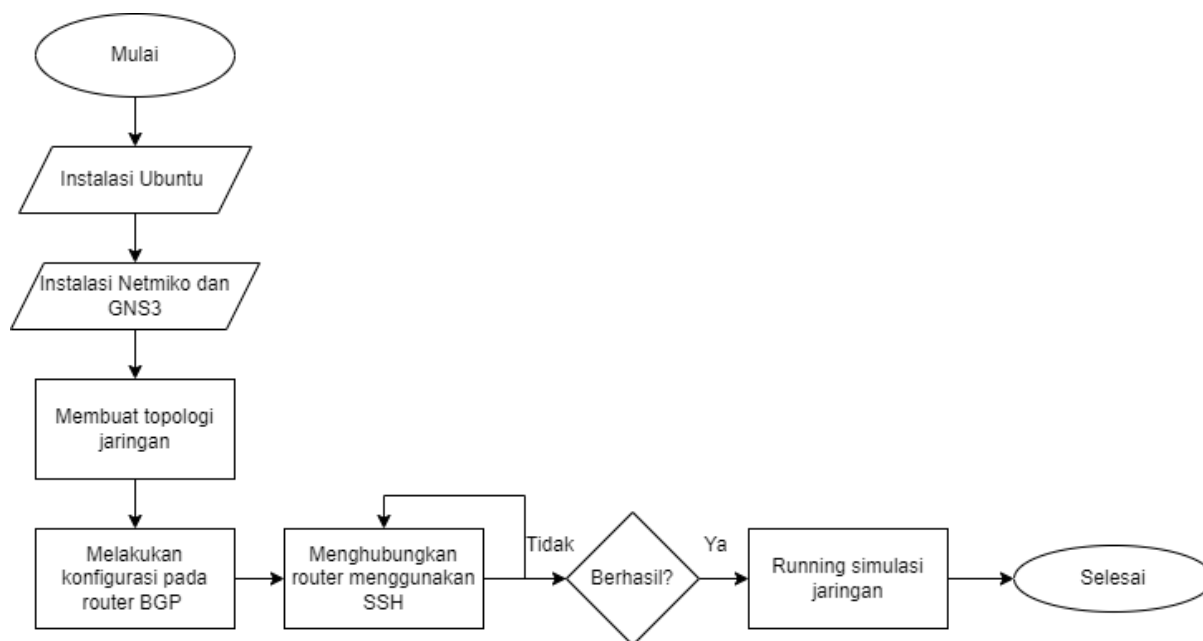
Mulai

Instalasi Ubuntu

Instalasi Netmiko dan GNS3

Membuat topologi jaringan

Melakukan konfigurasi pada router BGP

Menghubungkan router menggunakan SSH

Tidak

Berhasil?

Ya

Running simulasi jaringan

Selesai